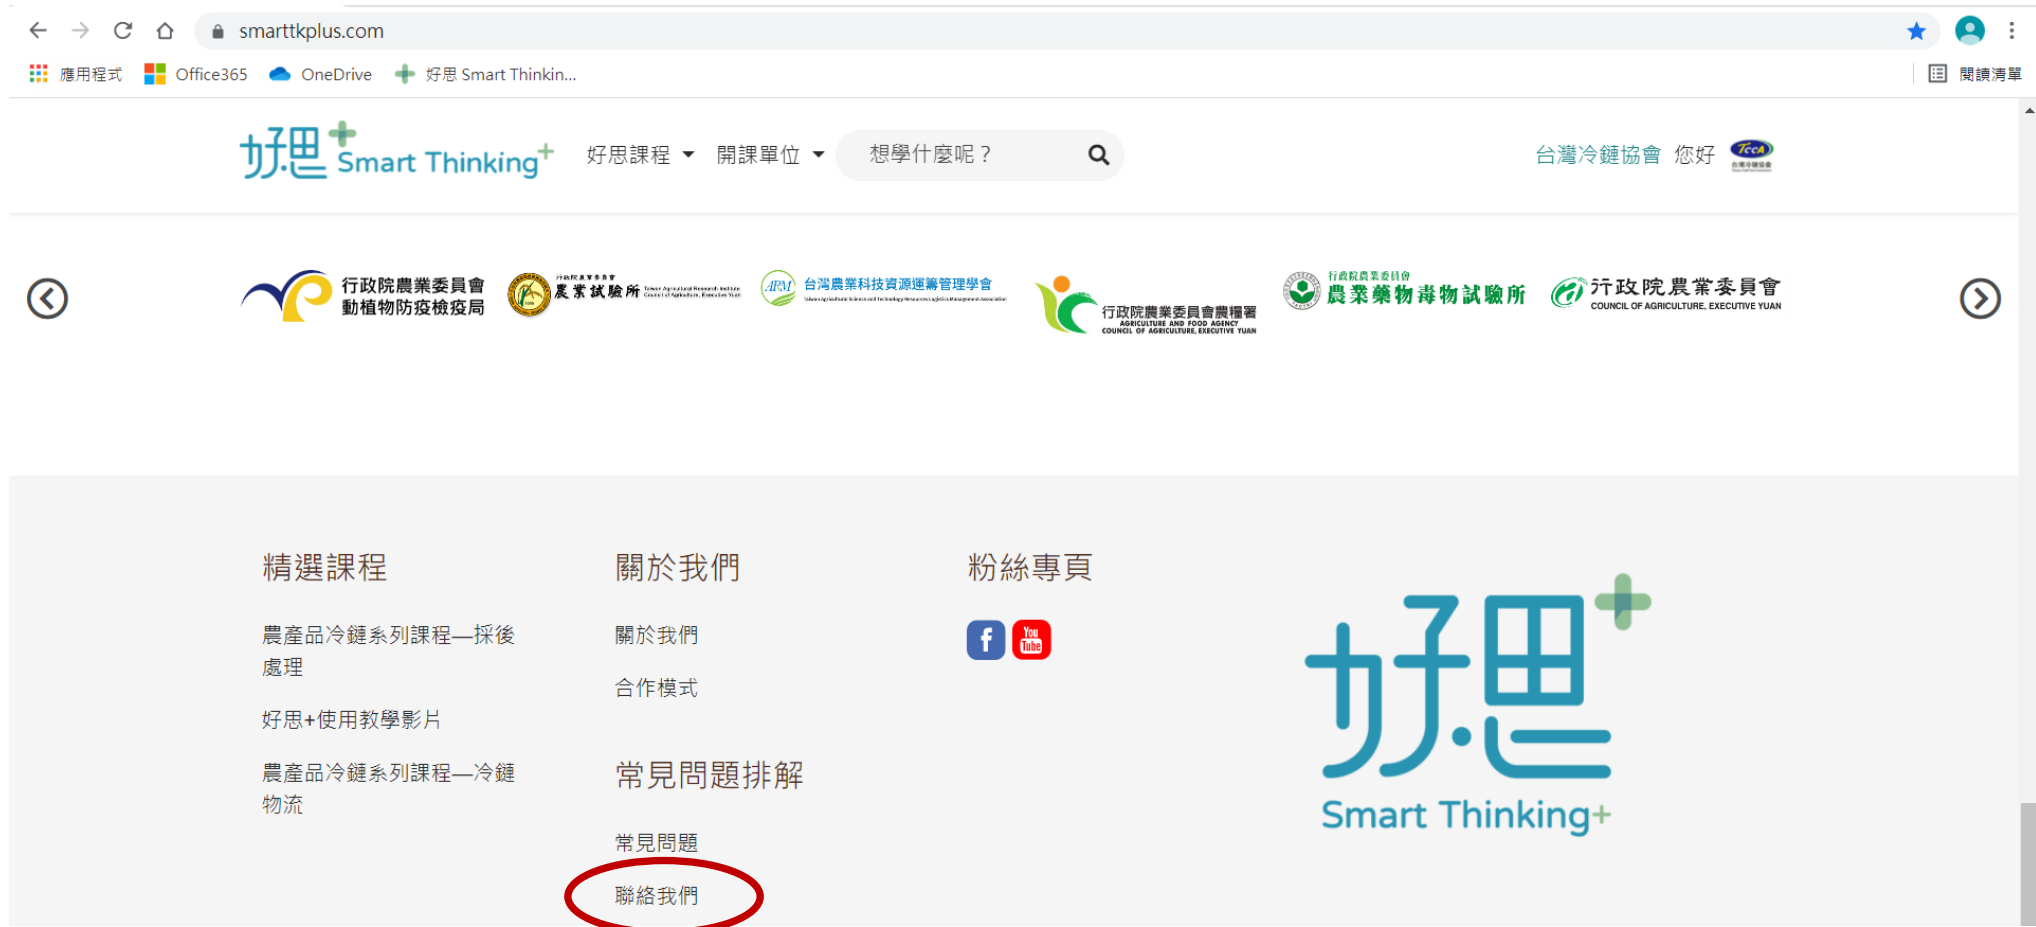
smarttkplus.com

應用程式 Office365 OneDrive 好思 Smart Thinkin... 閱讀清單

好思 Smart Thinking+ 好思課程 開課單位 想學什麼呢？ 台灣冷鏈協會 您好 TCCA

行政院農業委員會動植物防疫檢疫局
行政院農業委員會 農業試驗所
台灣農業科技資源運籌管理學會
行政院農業委員會農糧署 AGRICULTURE AND FOOD AGENCY COUNCIL OF AGRICULTURE, EXECUTIVE YUAN
行政院農業委員會 農業藥物毒物試驗所
行政院農業委員會 COUNCIL OF AGRICULTURE, EXECUTIVE YUAN

精選課程

農產品冷鏈系列課程—採後處理

好思+使用教學影片

農產品冷鏈系列課程—冷鏈物流

關於我們

關於我們

合作模式

常見問題排解

常見問題

聯絡我們

粉絲專頁

f You Tube

好思 Smart Thinking+